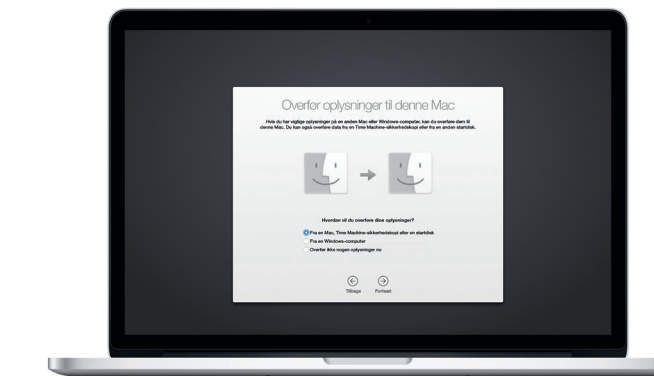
Overfør oplysninger til denne Mac

Hvis du har vigtige oplysninger på en anden Mac eller Windows-computer, kan du overføre dem til denne Mac. Du kan også overføre data fra en Time Machine-sikkerhedskopi eller fra en anden startdisk.

Hvordan vil du overføre dine oplysninger?

Fra en Mac, Time Machine-sikkerhedskopi eller en startdisk
Fra en Windows-computer
Overfør ikke nogen oplysninger nu

Tilbage
Fortsæt